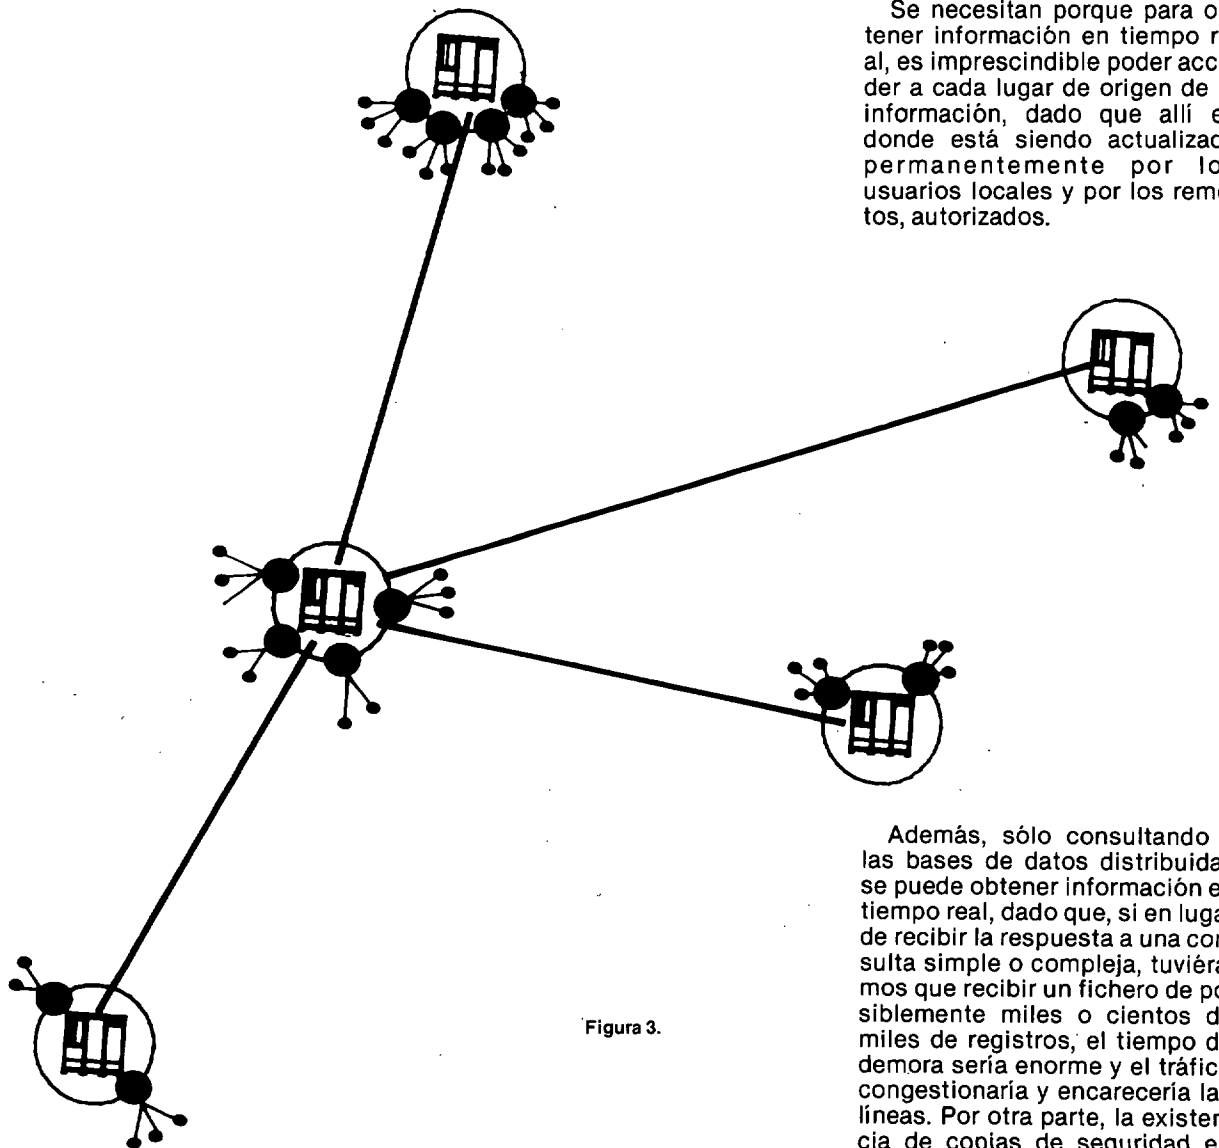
Se necesitan porque para o tener información en tiempo r al, es imprescindible poder acc der a cada lugar de origen de información, dado que allí e donde está siendo actualizac permanentemente por lo usuarios locales y por los rem tos, autorizados.

Figura 3.

Además, sólo consultando las bases de datos distribuida se puede obtener información e tiempo real, dado que, si en luga de recibir la respuesta a una co sulta simple o compleja, tuviéra mos que recibir un fichero de po siblemente miles o cientos d miles de registros, el tiempo d demora sería enorme y el tráfic congestionaría y encarecería la líneas. Por otra parte, la existen cia de copias de seguridad e